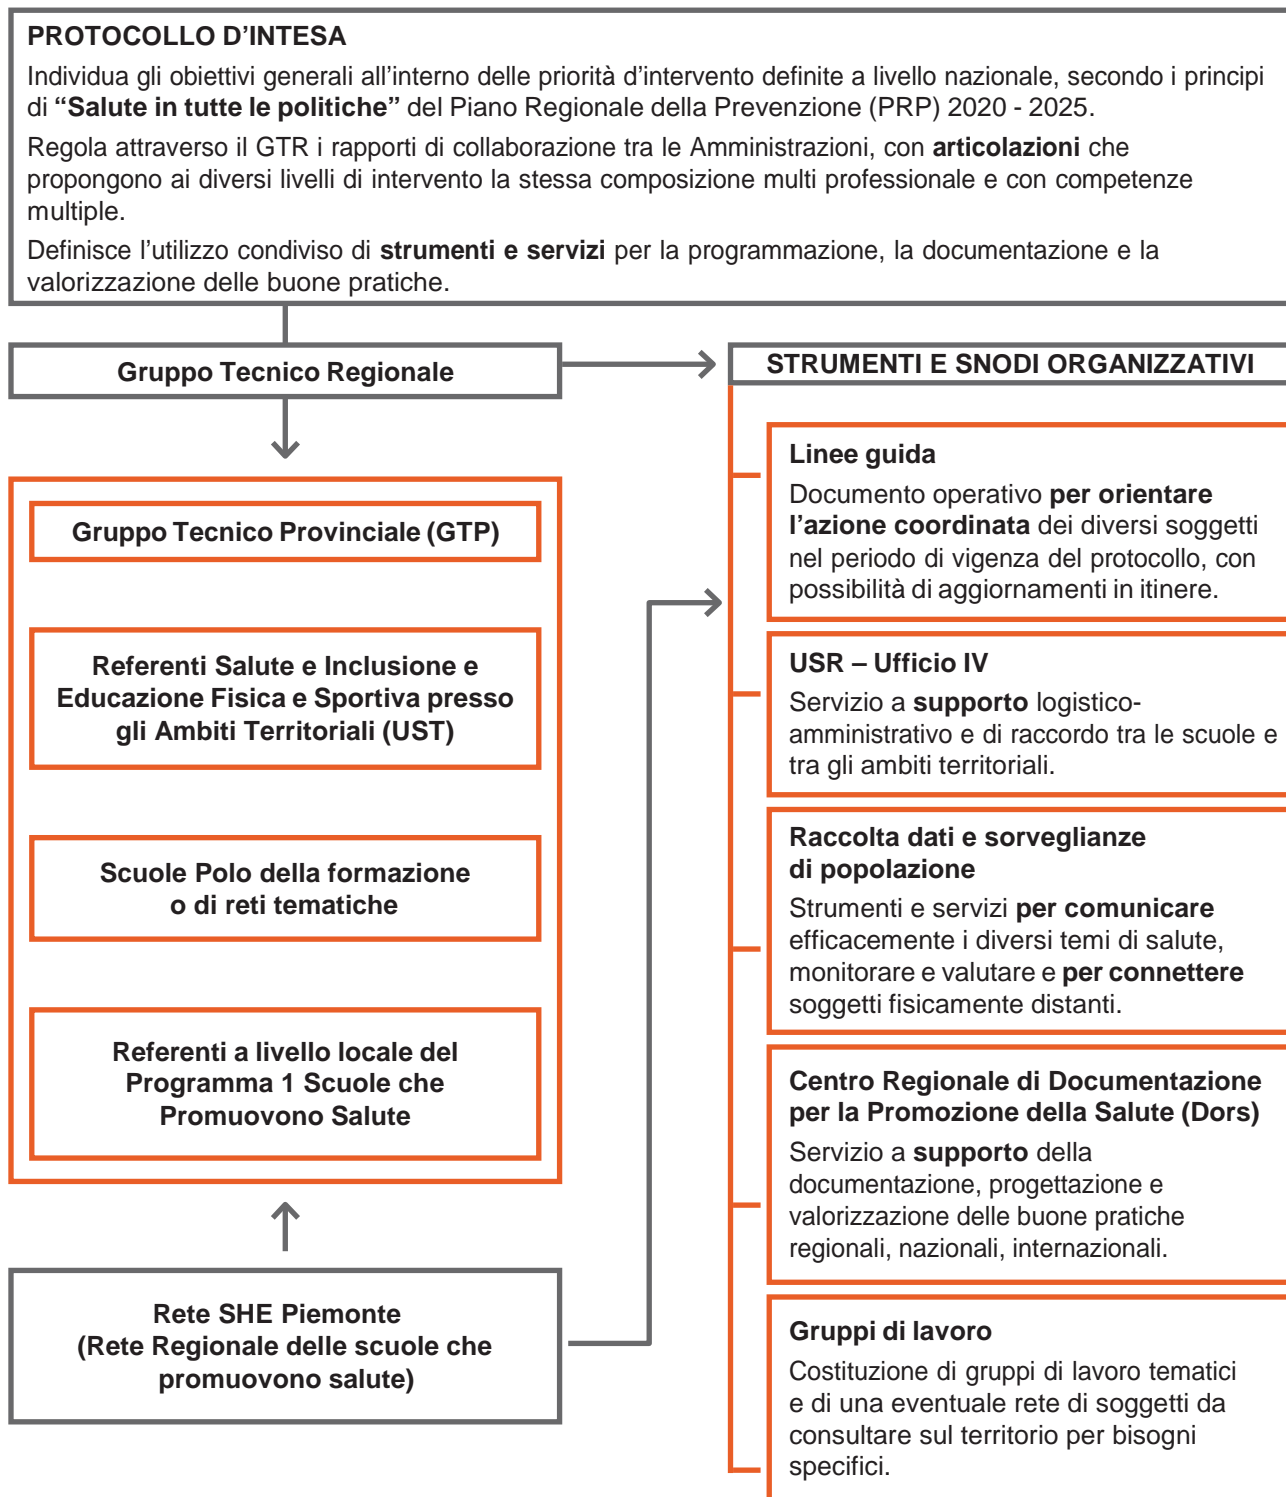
PROTOCOLLO D'INTESA

Individua gli obiettivi generali all'interno delle priorità d'intervento definite a livello nazionale, secondo i principi di **"Salute in tutte le politiche"** del Piano Regionale della Prevenzione (PRP) 2020 - 2025.

Regola attraverso il GTR i rapporti di collaborazione tra le Amministrazioni, con **articolazioni** che propongono ai diversi livelli di intervento la stessa composizione multi professionale e con competenze multiple.

Definisce l'utilizzo condiviso di **strumenti e servizi** per la programmazione, la documentazione e la valorizzazione delle buone pratiche.

Gruppo Tecnico Regionale

Gruppo Tecnico Provinciale (GTP)

Referenti Salute e Inclusione e Educazione Fisica e Sportiva presso gli Ambiti Territoriali (UST)

Scuole Polo della formazione o di reti tematiche

Referenti a livello locale del Programma 1 Scuole che Promuovono Salute

Rete SHE Piemonte (Rete Regionale delle scuole che promuovono salute)

STRUMENTI E SNODI ORGANIZZATIVI

Linee guida

Documento operativo **per orientare l'azione coordinata** dei diversi soggetti nel periodo di vigenza del protocollo, con possibilità di aggiornamenti in itinere.

USR – Ufficio IV

Servizio a **supporto** logistico-amministrativo e di raccordo tra le scuole e tra gli ambiti territoriali.

Raccolta dati e sorveglianze di popolazione

Strumenti e servizi **per comunicare** efficacemente i diversi temi di salute, monitorare e valutare e **per connettere** soggetti fisicamente distanti.

Centro Regionale di Documentazione per la Promozione della Salute (Dors)

Servizio a **supporto** della documentazione, progettazione e valorizzazione delle buone pratiche regionali, nazionali, internazionali.

Gruppi di lavoro

Costituzione di gruppi di lavoro tematici e di una eventuale rete di soggetti da consultare sul territorio per bisogni specifici.